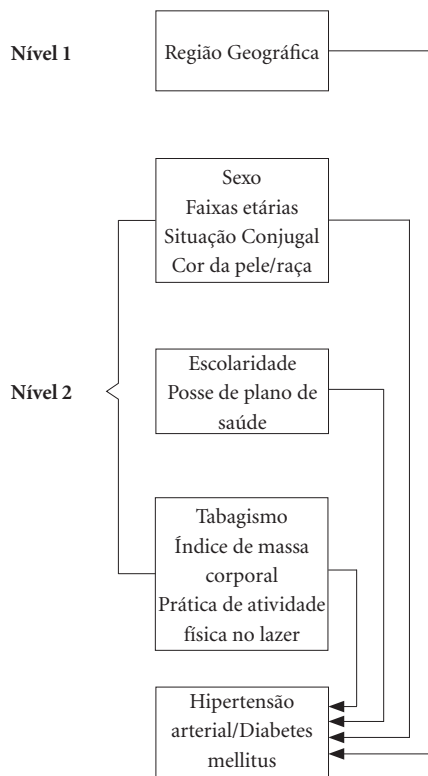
Nível 1

Região Geográfica

Nível 2

Sexo
Faixas etárias
Situação Conjugal
Cor da pele/raça

Escolaridade
Posse de plano de saúde

Tabagismo
Índice de massa corporal
Prática de atividade física no lazer

Hipertensão arterial/Diabetes mellitus